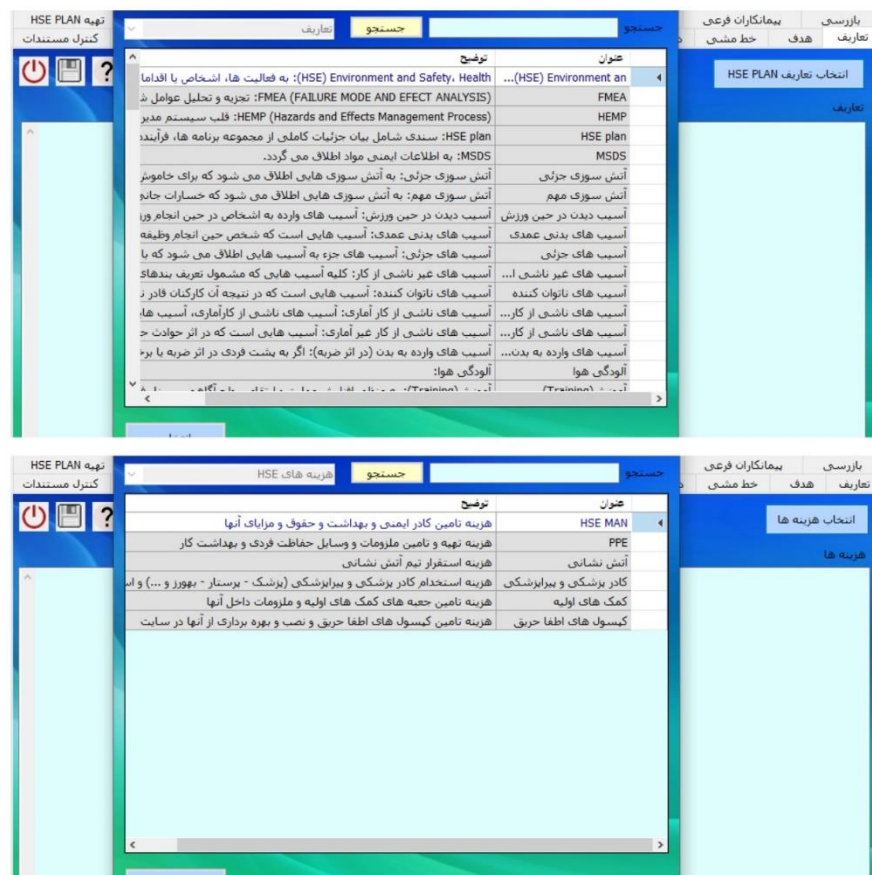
تهیه HSE PLAN
کنترل مستندات
جستجو
تعاریف
جستجو
بازرسی
پیمانکاران فرعی
تعاریف
هدف
خط مشی
انتخاب تعاریف HSE PLAN
تعاریف

| عنوان | توضیح |
|---|---|
| (HSE) Environment an... | (HSE) Environment and Safety، Health: به فعالیت ها، اشخاص یا اقدام |
| FMEA | FMEA (FAILURE MODE AND EFECT ANALYSIS): تجزیه و تحلیل عوامل ش |
| HEMP | HEMP (Hazards and Effects Management Process): قلب سیستم مدیر |
| HSE plan | HSE plan: سندی شامل بیان جزئیات کاملی از مجموعه برنامه ها، فرآیند |
| MSDS | MSDS: به اطلاعات ایمنی مواد اطلاق می گردد. |
| آتش سوزی جزئی | آتش سوزی جزئی: به آتش سوزی هایی اطلاق می شود که برای خاموش |
| آتش سوزی مهم | آتش سوزی مهم: به آتش سوزی هایی اطلاق می شود که خسارات جان |
| آسیب دیدن در حین ورزش | آسیب دیدن در حین ورزش: آسیب های وارده به اشخاص در حین انجام ور |
| آسیب های بدنی عمدی | آسیب های بدنی عمدی: آسیب هایی است که شخص حین انجام وظیفه |
| آسیب های جزئی | آسیب های جزئی: آسیب های جزء به آسیب هایی اطلاق می شود که با |
| آسیب های غیر ناشی ا... | آسیب های غیر ناشی از کار: کلیه آسیب هایی که مشمول تعریف بندهای |
| آسیب های ناتوان کننده | آسیب های ناتوان کننده: آسیب هایی است که در نتیجه آن کارکنان قادر ن |
| آسیب های ناشی از کار... | آسیب های ناشی از کار آماری: آسیب های ناشی از کارآماری، آسیب ها |
| آسیب های ناشی از کار... | آسیب های ناشی از کار غیر آماری: آسیب هایی است که در اثر حوادث ح |
| آسیب های وارده به بدن... | آسیب های وارده به بدن (در اثر ضربه): اگر به پشت فردی در اثر ضربه یا بر |
| آلودگی هوا | آلودگی هوا: |

تهیه HSE PLAN
کنترل مستندات
جستجو
هزینه های HSE
جستجو
بازرسی
پیمانکاران فرعی
تعاریف
هدف
خط مشی
انتخاب هزینه ها
هزینه ها

| عنوان | توضیح |
|---|---|
| HSE MAN | هزینه تامین کادر ایمنی و بهداشت و حقوق و مزایای آنها |
| PPE | هزینه تهیه و تامین ملزومات و وسایل حفاظت فردی و بهداشت کار |
| آتش نشانی | هزینه استقرار تیم آتش نشانی |
| کادر پزشکی و پیراپزشکی | هزینه استخدام کادر پزشکی و پیراپزشکی (پزشک - پرستار - بهورز و ...) و ا |
| کمک های اولیه | هزینه تامین جعبه های کمک های اولیه و ملزومات داخل آنها |
| کپسول های اطفا حریق | هزینه تامین کپسول های اطفا حریق و نصب و بهره برداری از آنها در سایت |